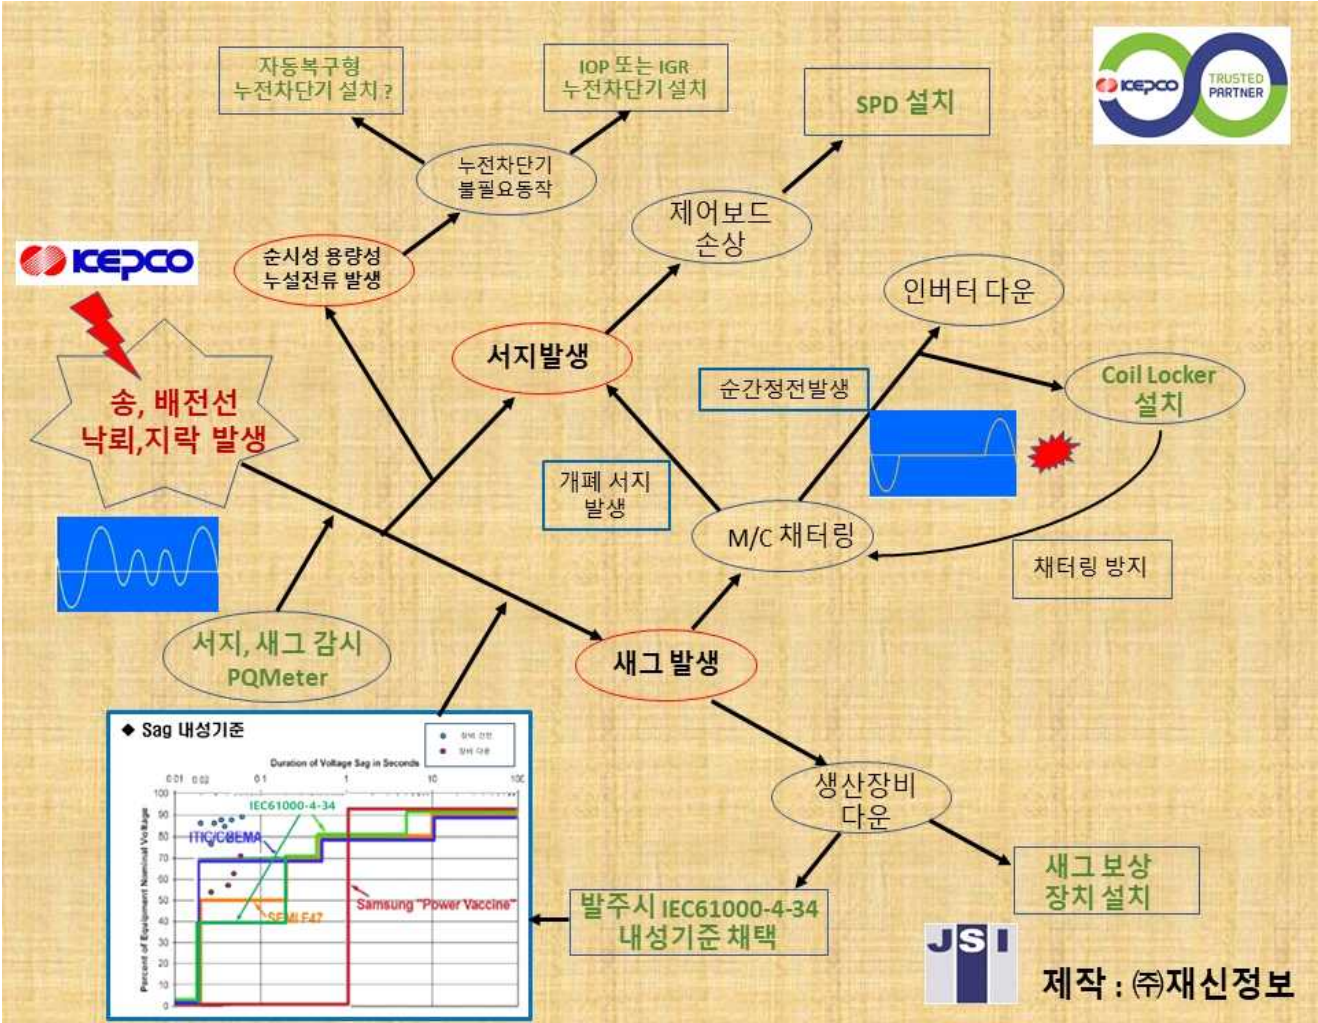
자동복구형
누전차단기 설치 ?

IOP 또는 IGR
누전차단기 설치

SPD 설치

KEPCO TRUSTED PARTNER

누전차단기
불필요동작

제어보드
손상

KEPCO

순시성 용량성
누설전류 발생

인버터 다운

서지발생

송, 배전선
낙뢰,지락 발생

순간정전발생

Coil Locker
설치

개폐 서지
발생

M/C 채터링

채터링 방지

서지, 새그 감시
PQMeter

새그 발생

◆ Sag 내성기준

Duration of Voltage Sag in Seconds

0.01 0.02 0.1 1 10 100

100 90 80 70 60 50 40 30 20 10 0

Percent of Equipment Nominal Voltage

IEC61000-4-34

ITIC/CBEMA

SEMI F47

Samsung "Power Vaccine"

생산장비
다운

발주시 IEC61000-4-34
내성기준 채택

새그 보상
장치 설치

JSI

제작 : ㈜재신정보